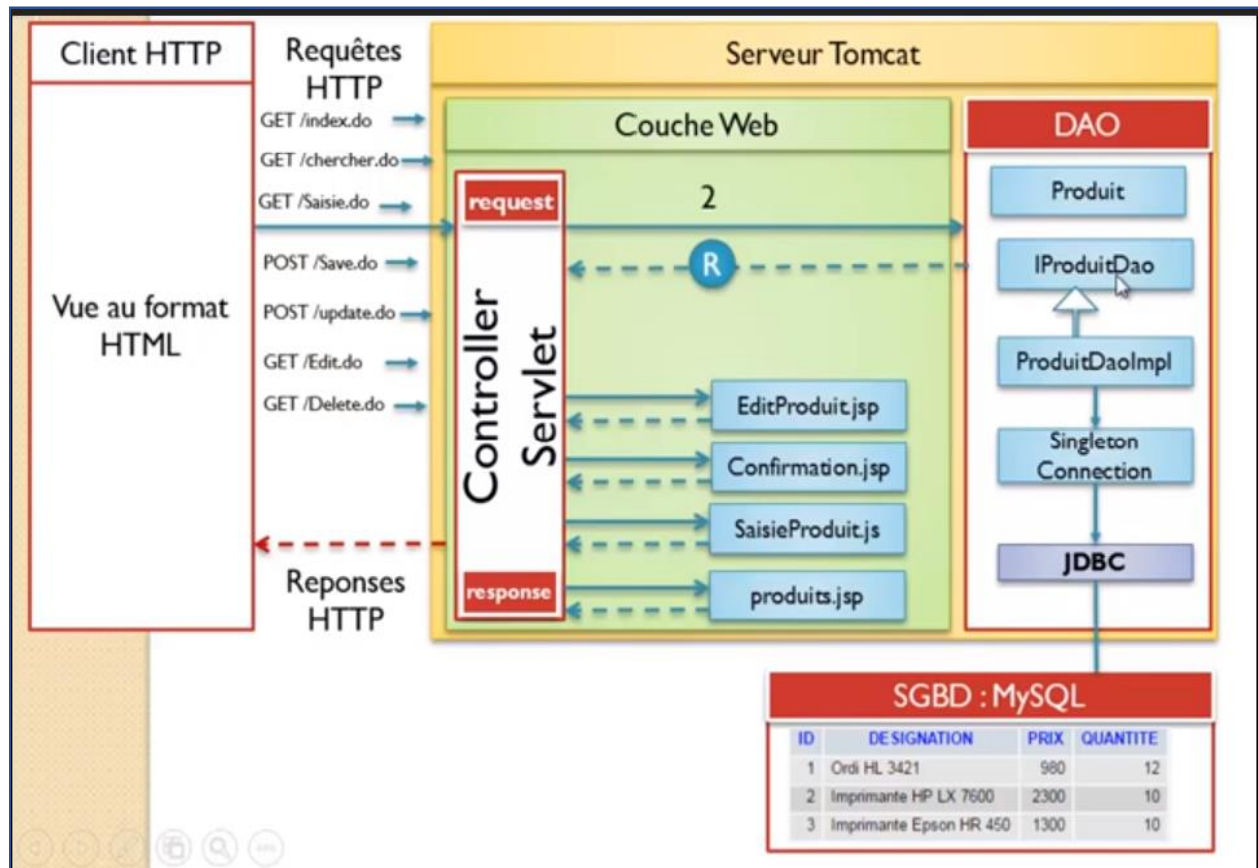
Client HTTP

Requêtes HTTP

Serveur Tomcat

GET /index.do
GET /chercher.do
GET /Saisie.do
POST /Save.do
POST /update.do
GET /Edit.do
GET /Delete.do

Vue au format HTML

Couche Web

request

2

R

Controller Servlet

EditProduit.jsp
Confirmation.jsp
SaisieProduit.js
produits.jsp

response

Reponses HTTP

DAO

Produit
IProduitDao
ProduitDaoImpl
Singleton Connection
JDBC

SGBD : MySQL

| ID | DESIGNATION | PRIX | QUANTITE |
|---|---|---|---|
| 1 | Ordi HL 3421 | 980 | 12 |
| 2 | Imprimante HP LX 7600 | 2300 | 10 |
| 3 | Imprimante Epson HR 450 | 1300 | 10 |